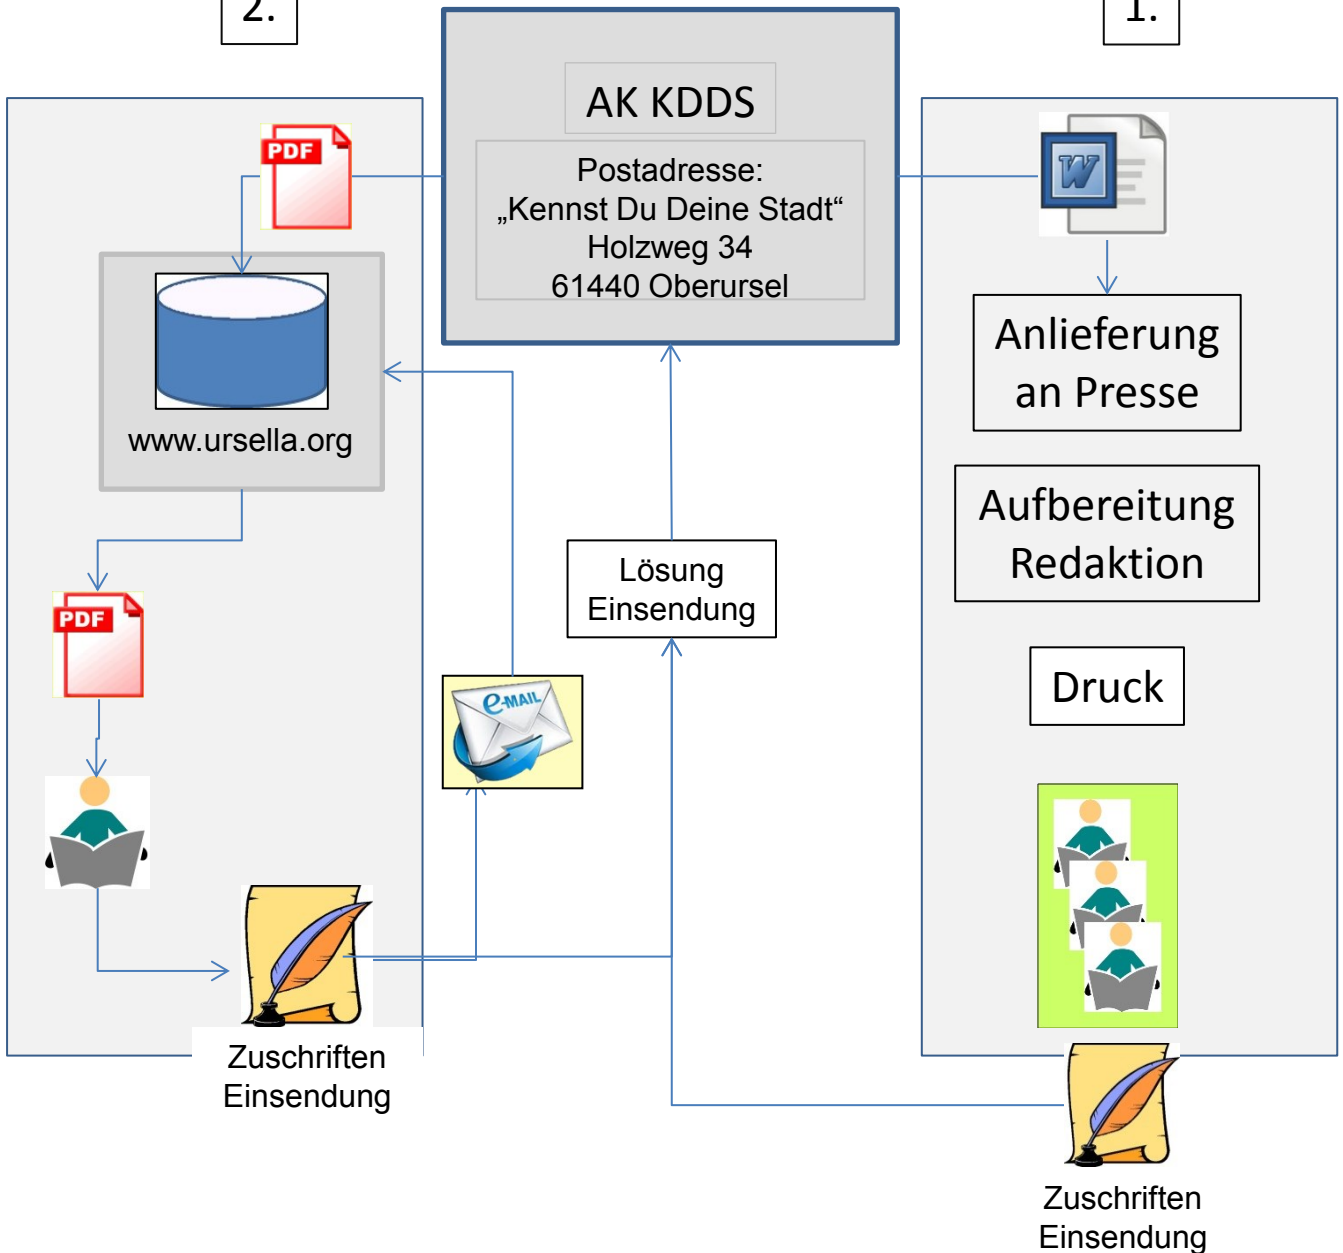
2.

AK KDDS

Postadresse:
„Kennst Du Deine Stadt“
Holzweg 34
61440 Oberursel

1.

PDF

www.ursella.org

PDF

W

Anlieferung an Presse

Aufbereitung Redaktion

Druck

Lösung Einsendung

e-MAIL

Zuschriften Einsendung

Zuschriften Einsendung